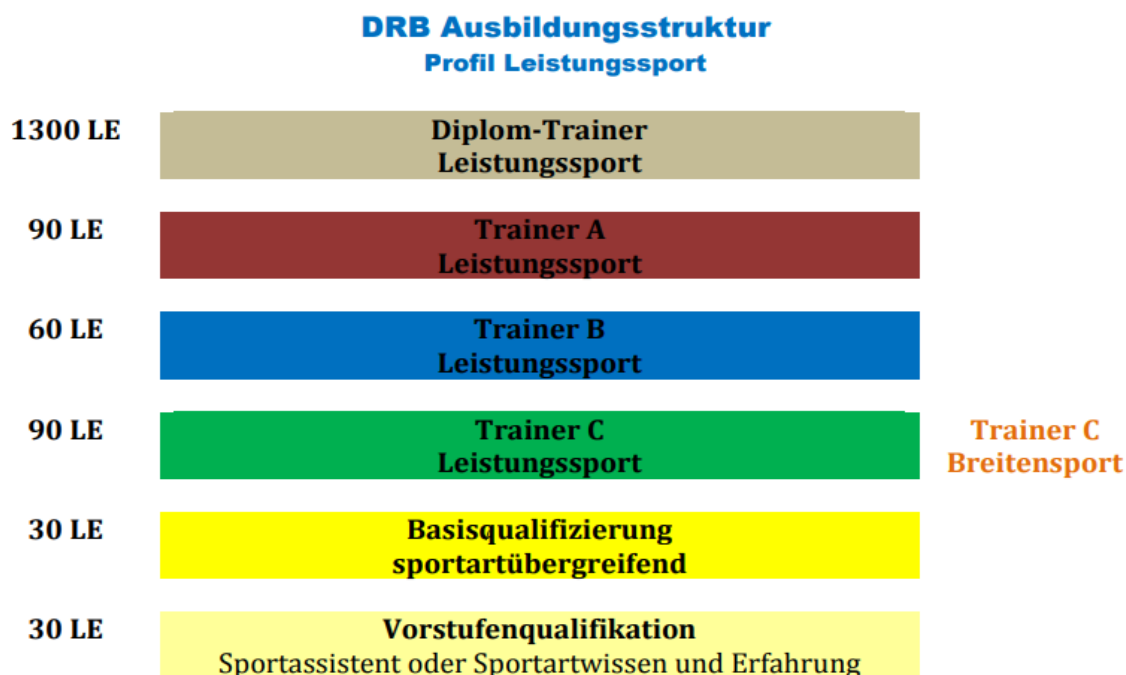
DRB Ausbildungsstruktur
Profil Leistungssport

1300 LE
Diplom-Trainer
Leistungssport

90 LE
Trainer A
Leistungssport

60 LE
Trainer B
Leistungssport

90 LE
Trainer C
Leistungssport

Trainer C
Breitensport

30 LE
Basisqualifizierung
sportartübergreifend

30 LE
Vorstufenqualifikation
Sportassistent oder Sportartwissen und Erfahrung